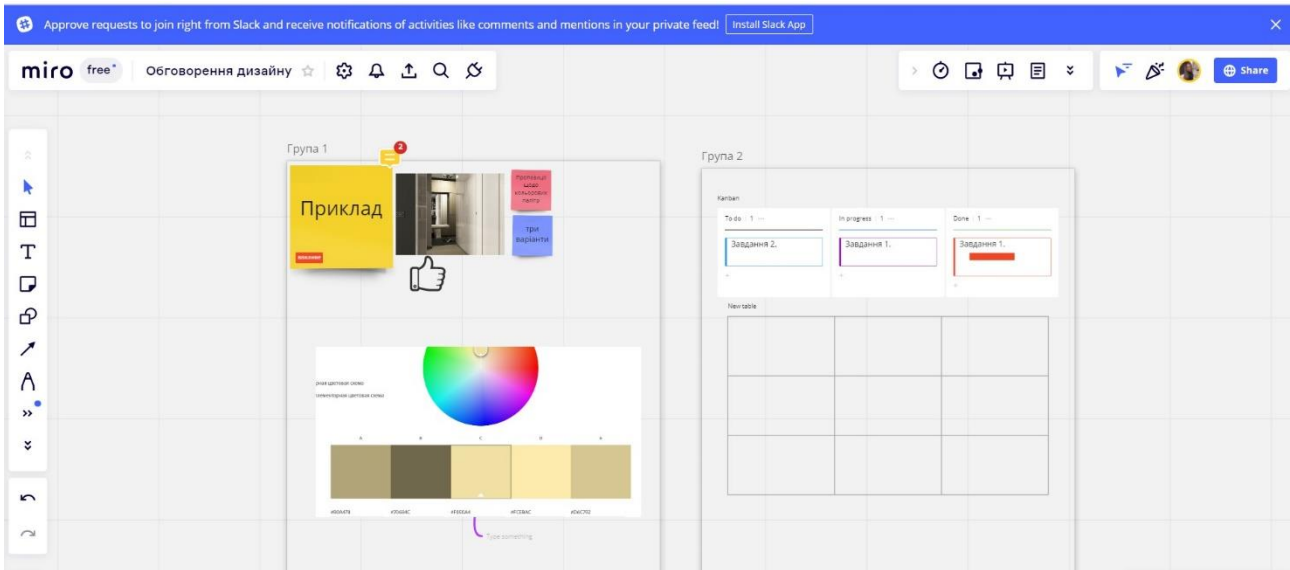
Approve requests to join right from Slack and receive notifications of activities like comments and mentions in your private feed! Install Slack App

miro free Обговорення дизайну

Share

Група 1

2

Приклад

Пропозиції щодо кольорових палітр

три варіанти

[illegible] цветовая схема

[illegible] цветовая схема

A B C D E

#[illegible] #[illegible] #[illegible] #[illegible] #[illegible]

Type something

Група 2

Kanban

| To do 1 | In progress 1 | Done 1 |
|---|---|---|
| Завдання 2. | Завдання 1. | Завдання 1. |

New table

| | | |
|---|---|---|
| | | |
| | | |
| | | |